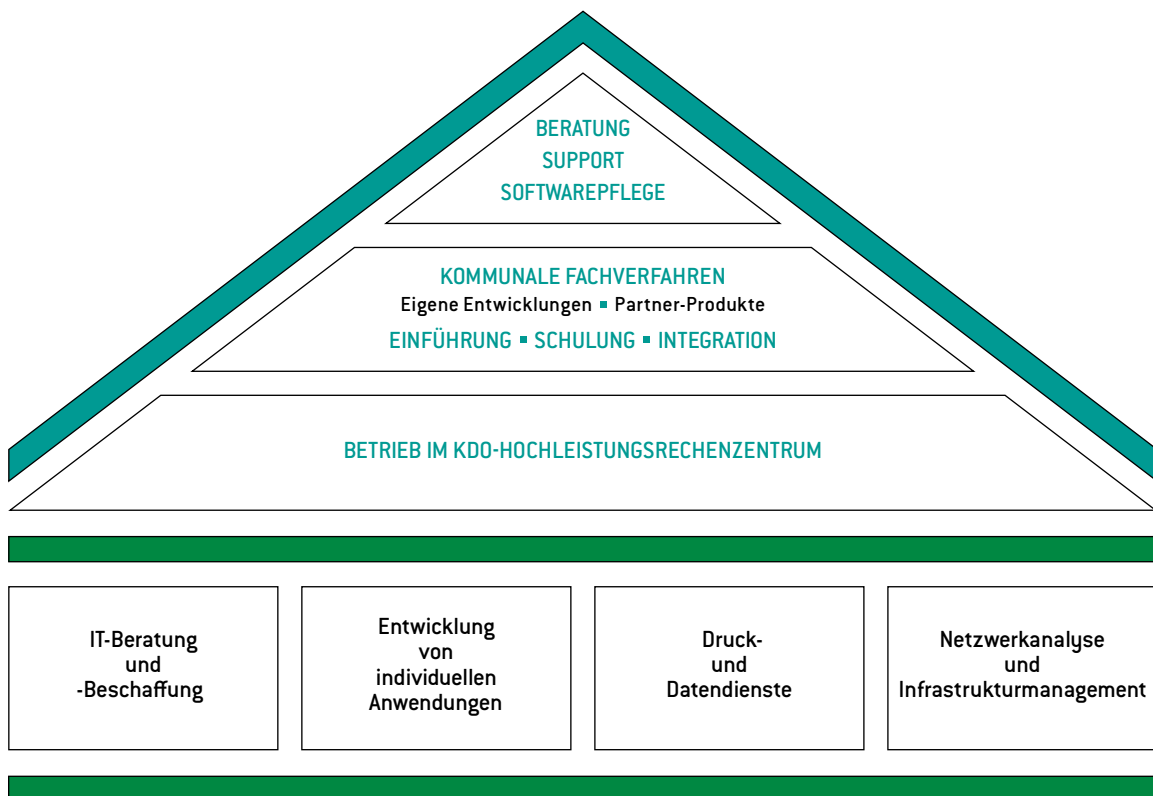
BERATUNG
SUPPORT
SOFTWAREPFLEGE

KOMMUNALE FACHVERFAHREN
Eigene Entwicklungen ▪ Partner-Produkte
EINFÜHRUNG ▪ SCHULUNG ▪ INTEGRATION

BETRIEB IM KDO-HOCHLEISTUNGSRECHENZENTRUM

IT-Beratung und -Beschaffung

Entwicklung von individuellen Anwendungen

Druck- und Datendienste

Netzwerkanalyse und Infrastrukturmanagement